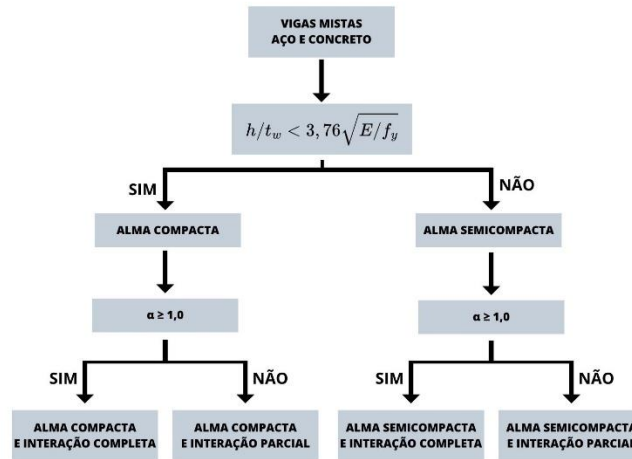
VIGAS MISTAS
AÇO E CONCRETO

$h/t_w < 3,76\sqrt{E/f_y}$

SIM

NÃO

ALMA COMPACTA

ALMA SEMICOMPACTA

$\alpha \geq 1,0$

$\alpha \geq 1,0$

SIM

NÃO

SIM

NÃO

ALMA COMPACTA
E INTERAÇÃO COMPLETA

ALMA COMPACTA
E INTERAÇÃO PARCIAL

ALMA SEMICOMPACTA
E INTERAÇÃO COMPLETA

ALMA SEMICOMPACTA
E INTERAÇÃO PARCIAL